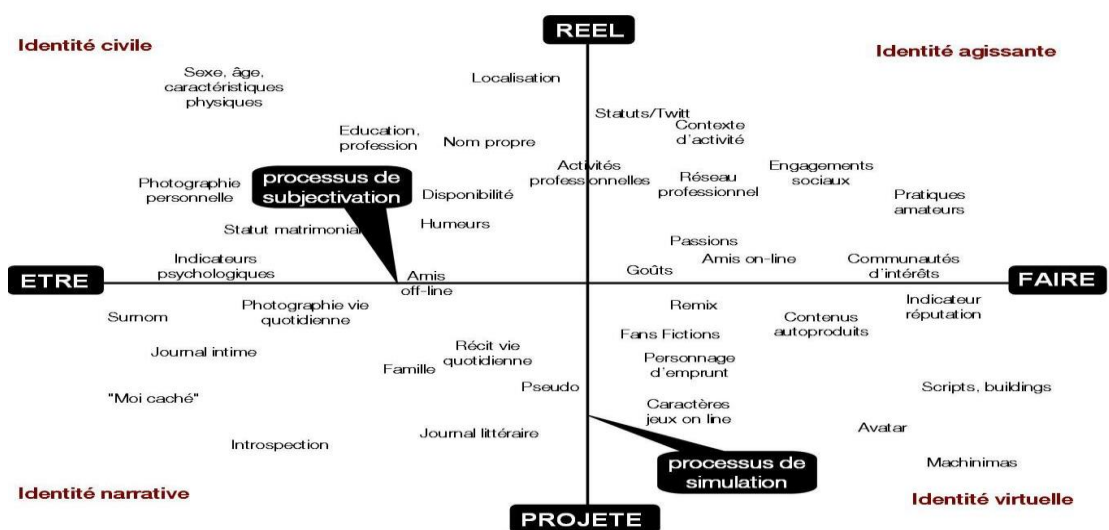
REEL

Identité civile

Identité agissante

Sexe, âge, caractéristiques physiques

Localisation

Statuts/Twitt

Contexte d'activité

Education, profession

Nom propre

Activités professionnelles

Réseau professionnel

Engagements sociaux

Photographie personnelle

processus de subjectivation

Disponibilité

Pratiques amateurs

Humeurs

Statut matrimonial

Passions

Indicateurs psychologiques

Amis on-line

Communautés d'intérêts

ETRE

Amis off-line

Goûts

FAIRE

Photographie vie quotidienne

Remix

Indicateur réputation

Surnom

Contenus autoproduits

Fans Fictions

Journal intime

Récit vie quotidienne

Famille

Personnage d'emprunt

Pseudo

Scripts, buildings

"Moi caché"

Caractères jeux on line

Journal littéraire

Avatar

Introspection

processus de simulation

Machinimas

Identité narrative

Identité virtuelle

PROJETE